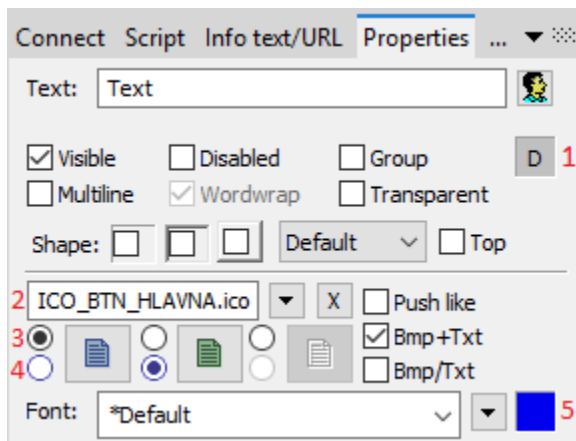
Connect Script Info text/URL Properties ...

Text: Text

Visible
Disabled
Group
D 1
Multiline
Wordwrap
Transparent

Shape: Default Top

2 ICO_BTN_HLAVNA.ico X Push like
3
4
Bmp+Txt
Bmp/Txt

Font: *Default 5